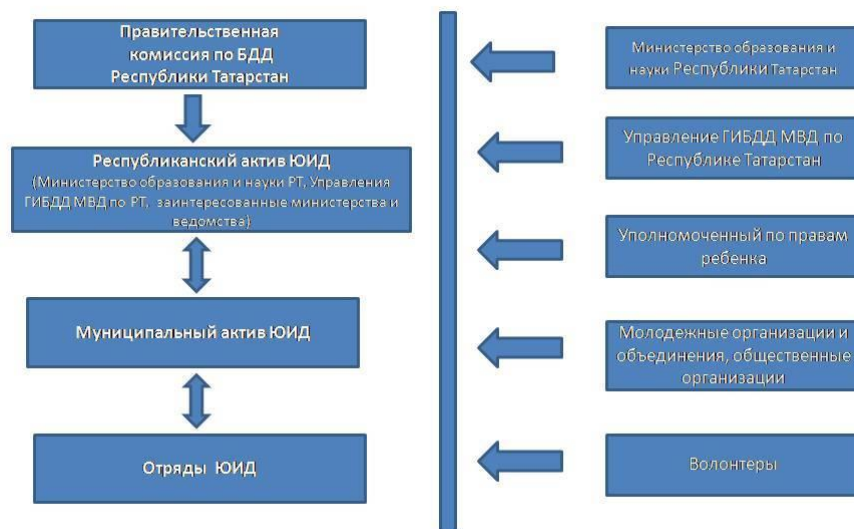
Правительственная комиссия по БДД Республики Татарстан

Республиканский актив ЮИД
(Министерство образования и науки РТ, Управления ГИБДД МВД по РТ, заинтересованные министерства и ведомства)

Муниципальный актив ЮИД

Отряды ЮИД

Министерство образования и науки Республики Татарстан

Управление ГИБДД МВД по Республике Татарстан

Уполномоченный по правам ребенка

Молодежные организации и объединения, общественные организации

Волонтеры